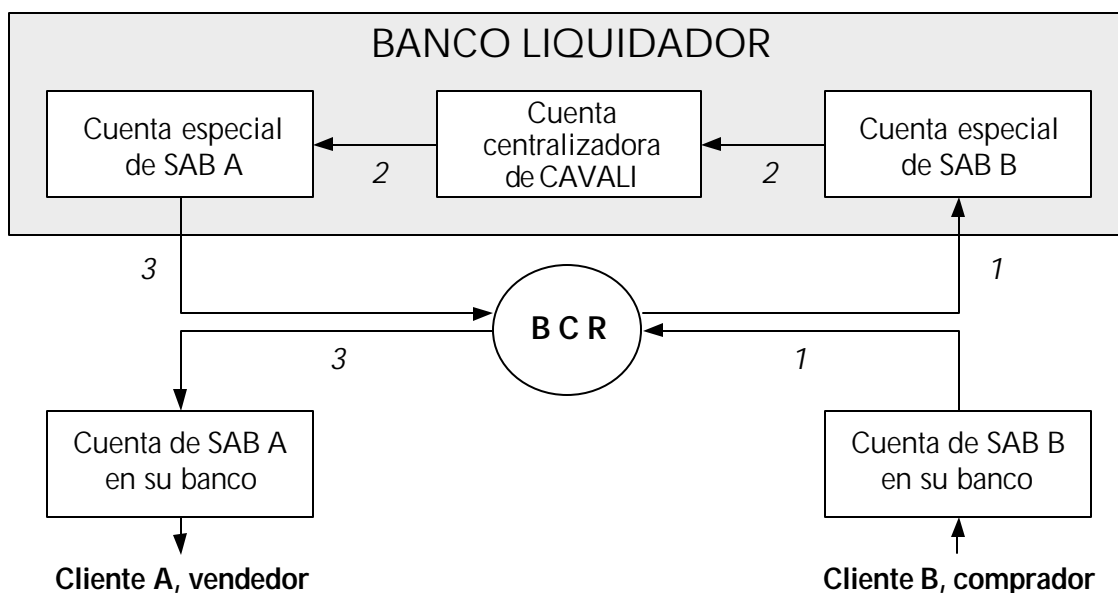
BANCO LIQUIDADOR

Cuenta especial de SAB A

2

Cuenta centralizadora de CAVALI

2

Cuenta especial de SAB B

3

1

B C R

3

1

Cuenta de SAB A en su banco

Cuenta de SAB B en su banco

Cliente A, vendedor

Cliente B, comprador